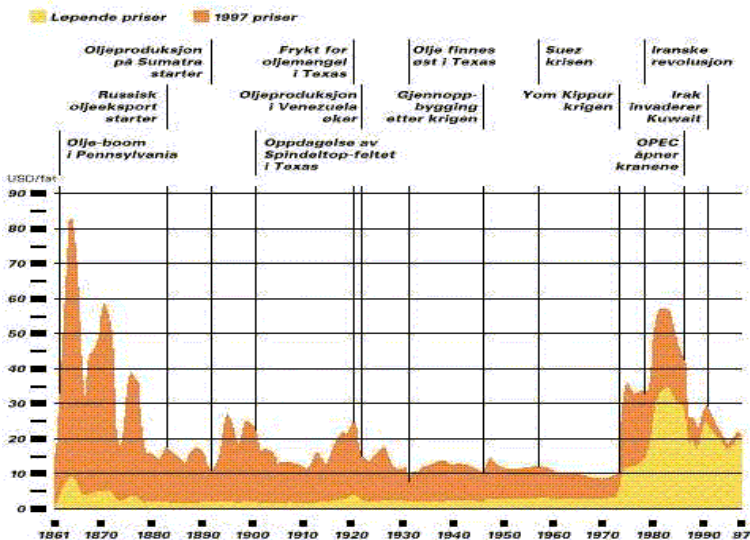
Løpende priser 1997 priser

Oljeproduksjon på Sumatra starter

Frykt for oljemangel i Texas

Olje finnes øst i Texas

Suez krisen

Iranske revolusjon

Russisk oljeeksport starter

Oljeproduksjon i Venezuela øker

Gjennoppbygging etter krigen

Yom Kippur krigen

Irak invaderer Kuwait

Olje-boom i Pennsylvania

Oppdagelse av Spindeltop-feltet i Texas

OPEC åpner kranene

USD/fat

90
80
70
60
50
40
30
20
10
0

1861 1870 1880 1890 1900 1910 1920 1930 1940 1950 1960 1970 1980 1990 97